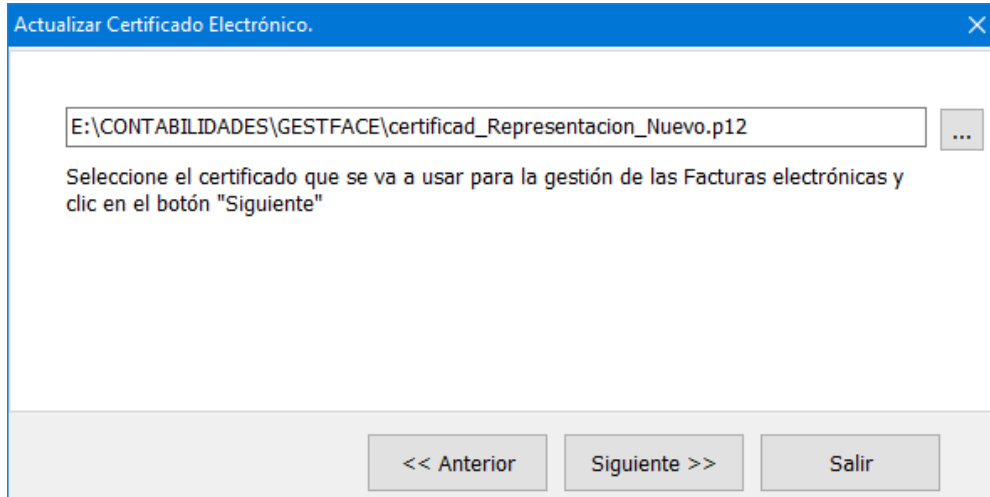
Actualizar Certificado Electrónico.

E:\CONTABILIDADES\GESTFACE\certificad_Representacion_Nuevo.p12

...

Seleccione el certificado que se va a usar para la gestión de las Facturas electrónicas y clic en el botón "Siguiente"

<< Anterior

Siguiente >>

Salir